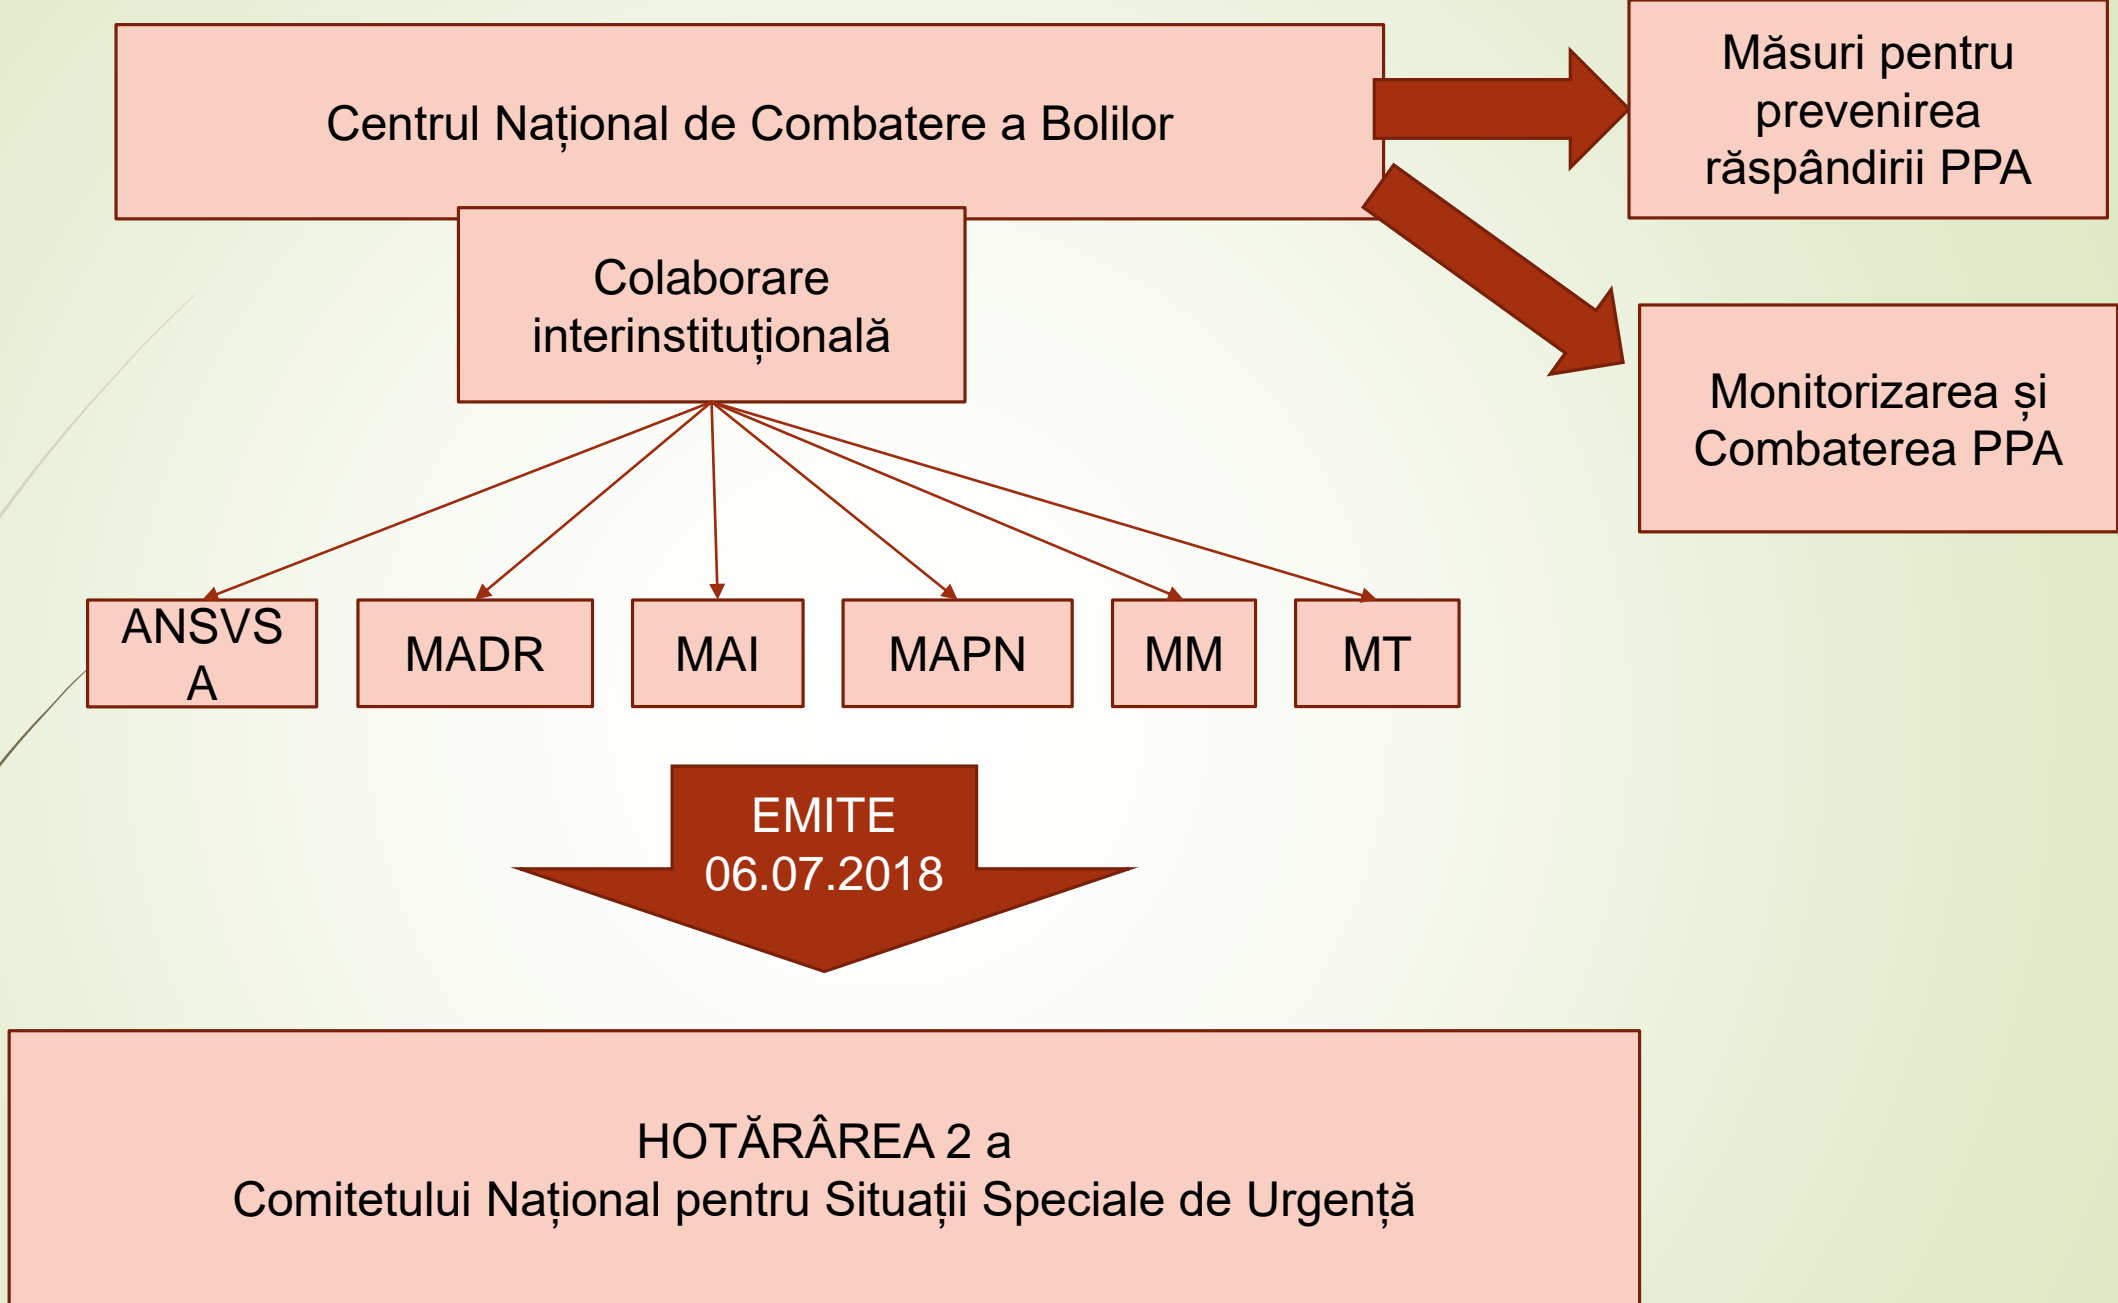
Centrul Național de Combatere a Bolilor

Măsuri pentru prevenirea răspândirii PPA

Colaborare interinstituțională

Monitorizarea și Combaterea PPA

ANSVS A

MADR

MAI

MAPN

MM

MT

EMITE 06.07.2018

HOTĂRÂREA 2 a
Comitetului Național pentru Situații Speciale de Urgență